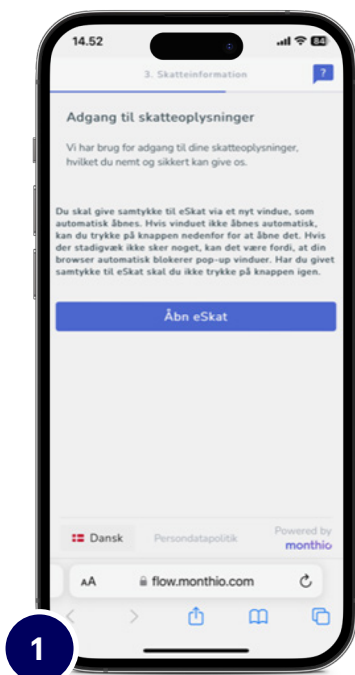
14.52

84

3. Skatteinformation

?

Adgang til skatteoplysninger

Vi har brug for adgang til dine skatteoplysninger, hvilket du nemt og sikkert kan give os.

Du skal give samtykke til eSkat via et nyt vindue, som automatisk åbnes. Hvis vinduet ikke åbnes automatisk, kan du trykke på knappen nedenfor for at åbne det. Hvis der stadigvæk ikke sker noget, kan det være fordi, at din browser automatisk blokerer pop-up vinduer. Har du givet samtykke til eSkat skal du ikke trykke på knappen igen.

Åbn eSkat

Dansk

Persondatapolitik

Powered by monthio

AA

flow.monthio.com

1